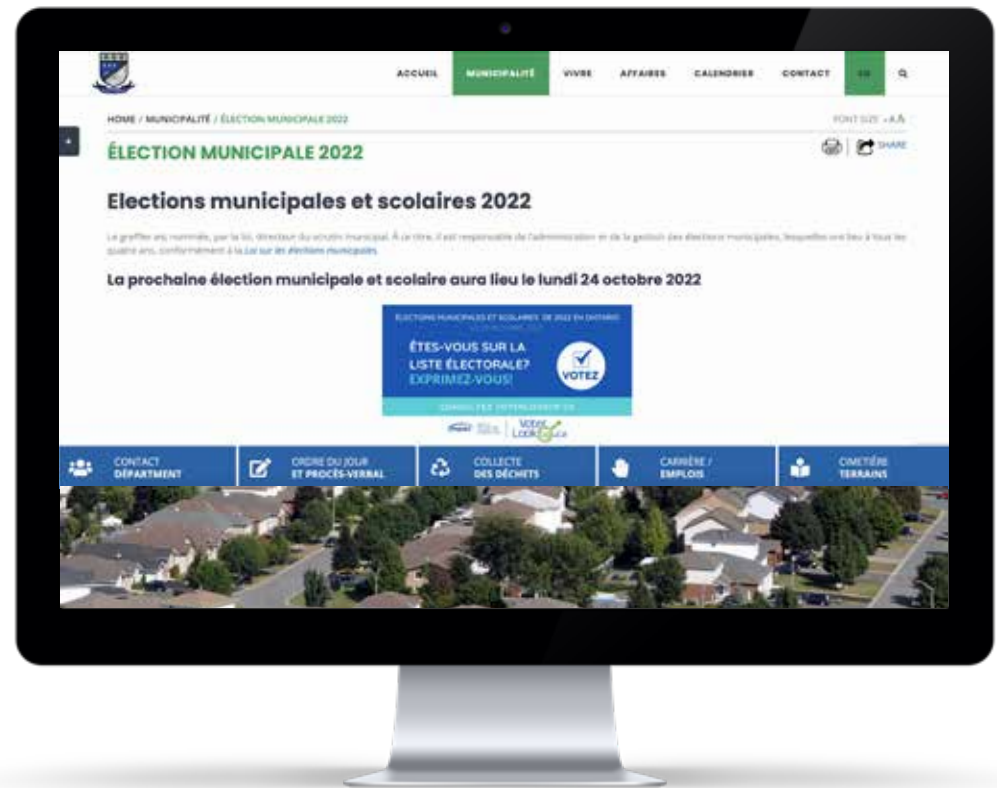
ACCUEIL MUNICIPALITÉ VIVRE AFFAIRES CALENDRIER CONTACT EN

HOME / MUNICIPALITÉ / ÉLECTION MUNICIPALE 2022

FONT SIZE +A A

ÉLECTION MUNICIPALE 2022

SHARE

Elections municipales et scolaires 2022

Le greffier est nommé, par la loi, directeur du scrutin municipal. À ce titre, il est responsable de l'administration et de la gestion des élections municipales, lesquelles ont lieu à tous les quatre ans, conformément à la Loi sur les élections municipales.

La prochaine élection municipale et scolaire aura lieu le lundi 24 octobre 2022

ÉLECTIONS MUNICIPALES ET SCOLAIRES DE 2022 EN ONTARIO

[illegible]

ÊTES-VOUS SUR LA LISTE ÉLECTORALE? EXPRIMEZ-VOUS!

VOTEZ

CONSULTEZ VOTERLOOKUP.CA

Voter Lookup.ca

CONTACT DÉPARTMENT

ORDRE DU JOUR ET PROCÈS-VERBAL

COLLECTE DES DÉCHETS

CARRIÈRE / EMPLOIS

CIMETIÈRE TERRAINS